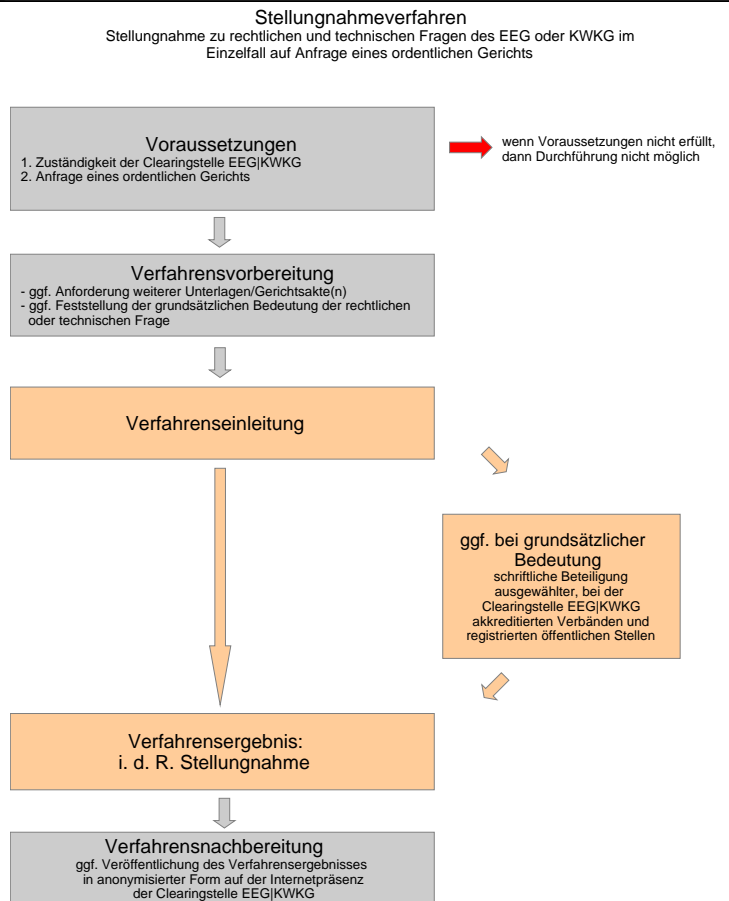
Stellungnahmeverfahren
Stellungnahme zu rechtlichen und technischen Fragen des EEG oder KWKG im Einzelfall auf Anfrage eines ordentlichen Gerichts

Voraussetzungen
1. Zuständigkeit der Clearingstelle EEG|KWKG
2. Anfrage eines ordentlichen Gerichts

wenn Voraussetzungen nicht erfüllt, dann Durchführung nicht möglich

Verfahrensvorbereitung
- ggf. Anforderung weiterer Unterlagen/Gerichtsakte(n)
- ggf. Feststellung der grundsätzlichen Bedeutung der rechtlichen oder technischen Frage

Verfahrenseinleitung

ggf. bei grundsätzlicher Bedeutung
schriftliche Beteiligung ausgewählter, bei der Clearingstelle EEG|KWKG akkreditierten Verbänden und registrierten öffentlichen Stellen

Verfahrensergebnis:
i. d. R. Stellungnahme

Verfahrensnachbereitung
ggf. Veröffentlichung des Verfahrensergebnisses in anonymisierter Form auf der Internetpräsenz der Clearingstelle EEG|KWKG